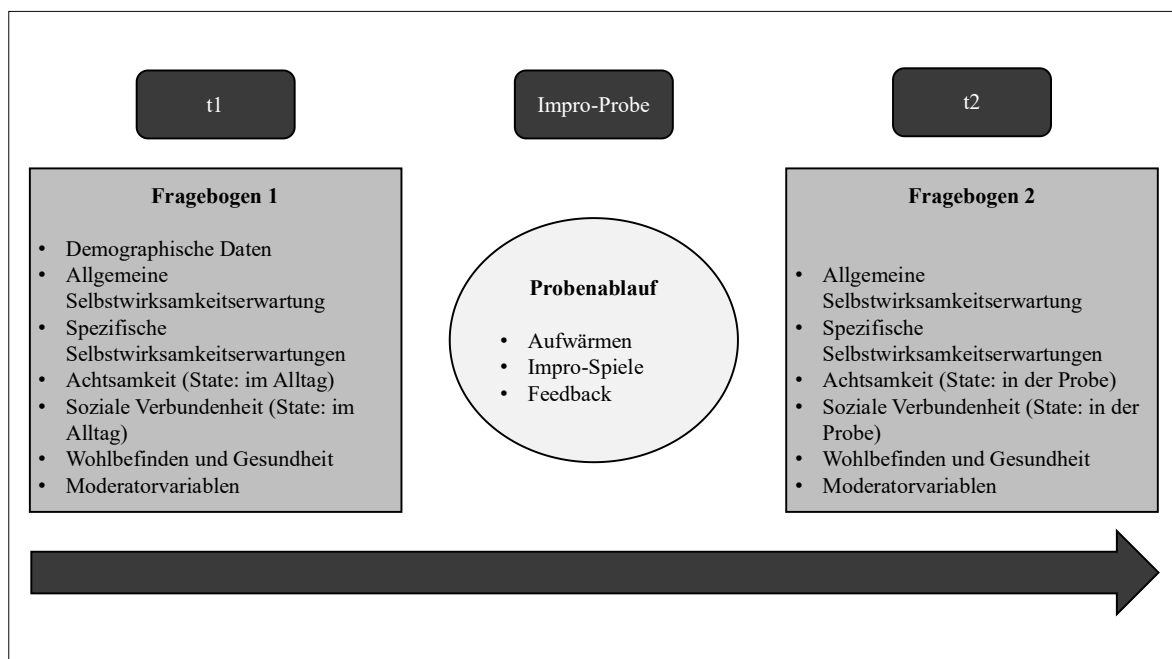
t1

Impro-Probe

t2

**Fragebogen 1**

- Demographische Daten
- Allgemeine Selbstwirksamkeitserwartung
- Spezifische Selbstwirksamkeitserwartungen
- Achtsamkeit (State: im Alltag)
- Soziale Verbundenheit (State: im Alltag)
- Wohlbefinden und Gesundheit
- Moderatorvariablen

**Probenablauf**

- Aufwärmen
- Impro-Spiele
- Feedback

**Fragebogen 2**

- Allgemeine Selbstwirksamkeitserwartung
- Spezifische Selbstwirksamkeitserwartungen
- Achtsamkeit (State: in der Probe)
- Soziale Verbundenheit (State: in der Probe)
- Wohlbefinden und Gesundheit
- Moderatorvariablen